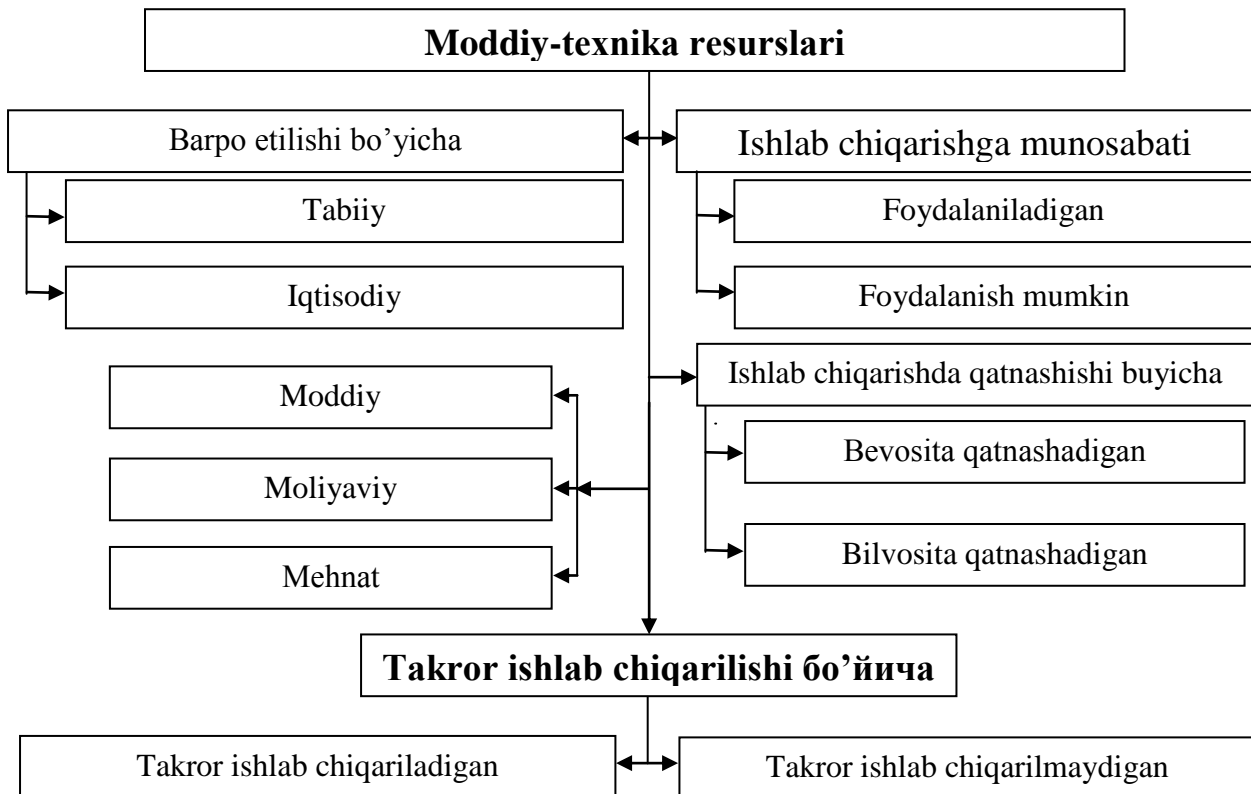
Moddiy-texnika resurslari

Barpo etilishi bo'yicha

Tabiiy

Iqtisodiy

Ishlab chiqarishga munosabati

Foydalaniladigan

Foydalanish mumkin

Moddiy

Moliyaviy

Mehnat

Ishlab chiqarishda qatnashishi buyicha

Bevosita qatnashadigan

Bilvosita qatnashadigan

Takror ishlab chiqarilishi бо'йича

Takror ishlab chiqariladigan

Takror ishlab chiqarilmaydigan